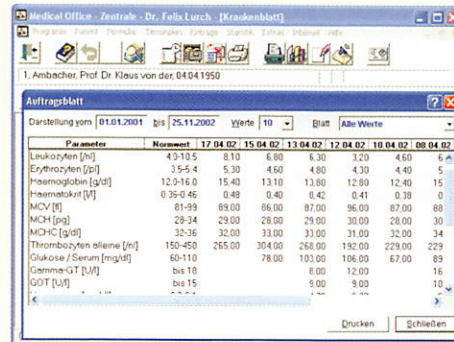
Medical Office - Zentrale - Dr. Felix Lurch - [Krankenblatt]

Programm Patient Formular Termine Eintrage Statistik Extras Internet Hilfe

1, Ambacher, Prof. Dr Klaus von der, 04.04.1950

Auftragsblatt

Darstellung vom 01.01.2001 bis 25.11.2002 Werte 10 Blatt Alle Werte

| Parameter | Normwert | 17.04.02 | 15.04.02 | 13.04.02 | 12.04.02 | 10.04.02 | 08.04.02 |
|---|---|---|---|---|---|---|---|
| Leukozyten [/nl] | 4.0-10.5 | 8.10 | 6.80 | 6.30 | 3.20 | 4.60 | 6 |
| Erythrozyten [/pl] | 3.5-5.4 | 5.30 | 4.60 | 4.80 | 4.30 | 4.40 | 5 |
| Haemoglobin [g/dl] | 12.0-16.0 | 15.40 | 13.10 | 13.80 | 12.80 | 12.40 | 15 |
| Haematokrit [l/l] | 0.36-0.46 | 0.48 | 0.40 | 0.42 | 0.41 | 0.38 | 0 |
| MCV [fl] | 81-99 | 89.00 | 86.00 | 87.00 | 96.00 | 87.00 | 88 |
| MCH [pg] | 28-34 | 29.00 | 28.00 | 29.00 | 30.00 | 28.00 | 30 |
| MCHC [g/dl] | 32-36 | 32.00 | 33.00 | 31.00 | 31.00 | 32.00 | 34 |
| Thrombozyten alleine [/nl] | 150-450 | 265.00 | 304.00 | 268.00 | 192.00 | 229.00 | 229 |
| Glukose / Serum [mg/dl] | 60-110 | | 78.00 | 103.00 | 106.00 | 67.00 | 89 |
| Gamma-GT [U/l] | bis 18 | | | 8.00 | 12.00 | | 16 |
| GOT [U/l] | bis 15 | | | 9.00 | 9.00 | | 10 |
| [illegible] | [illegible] | | | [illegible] | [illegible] | | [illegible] |

Drucken Schließen